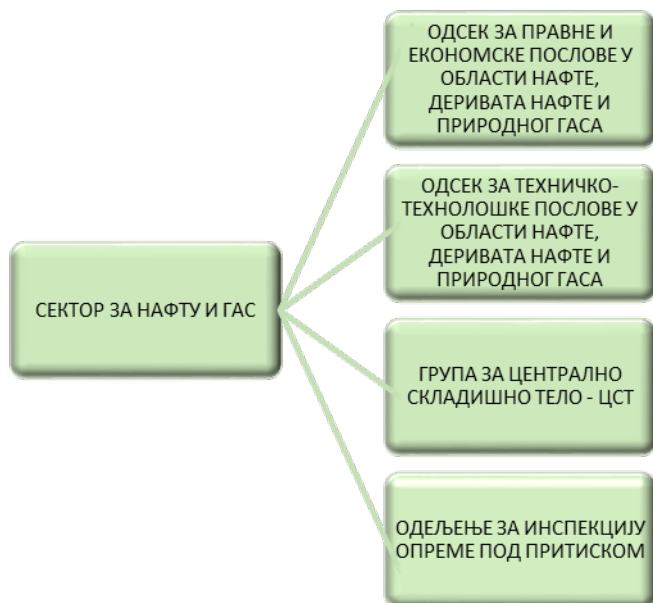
СЕКТОР ЗА НАФТУ И ГАС

ОДСЕК ЗА ПРАВНЕ И ЕКОНОМСКЕ ПОСЛОВЕ У ОБЛАСТИ НАФТЕ, ДЕРИВАТА НАФТЕ И ПРИРОДНОГ ГАСА

ОДСЕК ЗА ТЕХНИЧКО-ТЕХНОЛОШКЕ ПОСЛОВЕ У ОБЛАСТИ НАФТЕ, ДЕРИВАТА НАФТЕ И ПРИРОДНОГ ГАСА

ГРУПА ЗА ЦЕНТРАЛНО СКЛАДИШНО ТЕЛО - ЦСТ

ОДЕЉЕЊЕ ЗА ИНСПЕКЦИЈУ ОПРЕМЕ ПОД ПРИТИСКОМ